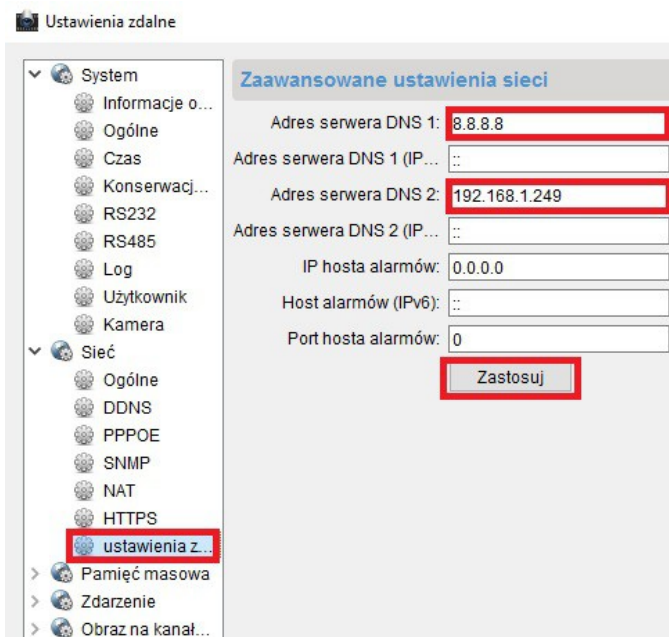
Ustawienia zdalne

System
Informacje o...
Ogólne
Czas
Konserwacj...
RS232
RS485
Log
Użytkownik
Kamera
Sieć
Ogólne
DDNS
PPPOE
SNMP
NAT
HTTPS
ustawienia z...
Pamięć masowa
Zdarzenie
Obraz na kanał...

Zaawansowane ustawienia sieci

Adres serwera DNS 1: 8.8.8.8
Adres serwera DNS 1 (IP... ::
Adres serwera DNS 2: 192.168.1.249
Adres serwera DNS 2 (IP... ::
IP hosta alarmów: 0.0.0.0
Host alarmów (IPv6): ::
Port hosta alarmów: 0
Zastosuj